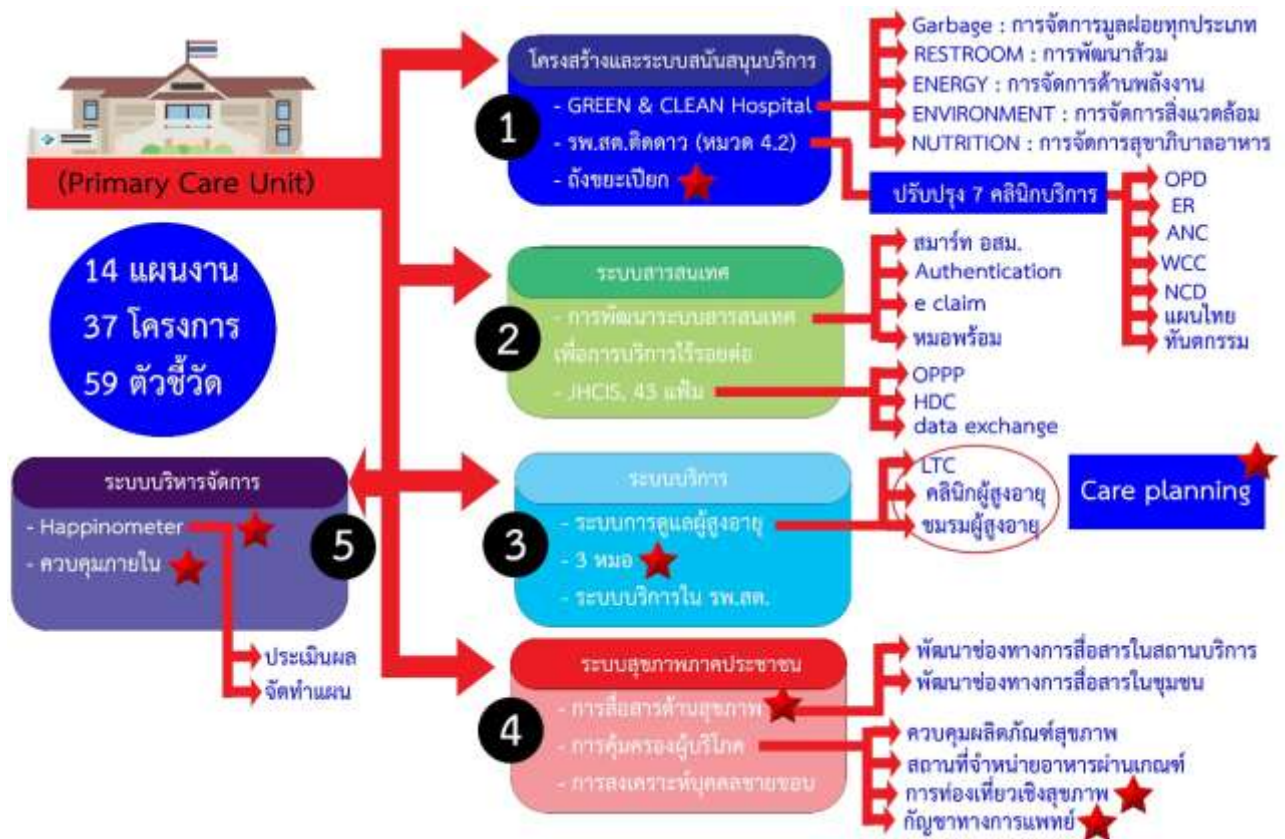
(Primary Care Unit)

14 แผนงาน
37 โครงการ
59 ตัวชี้วัด

1
โครงสร้างและระบบสนันสนุนบริการ
- GREEN & CLEAN Hospital
- รพ.สต.ติดดาว (หมวด 4.2)
- ถังขยะเปียก

Garbage : การจัดการมูลฝอยทุกประเภท
RESTROOM : การพัฒนาส้วม
ENERGY : การจัดการด้านพลังงาน
ENVIRONMENT : การจัดการสิ่งแวดล้อม
NUTRITION : การจัดการสุขาภิบาลอาหาร

ปรับปรุง 7 คลินิกบริการ
OPD
ER
ANC
WCC
NCD
แผนไทย
ทันตกรรม

2
ระบบสารสนเทศ
- การพัฒนาระบบสารสนเทศเพื่อการบริการไร้รอยต่อ
- JHCIS, 43 แฟ้ม

สมาร์ท อสม.
Authentication
e claim
หมอพร้อม

OPPP
HDC
data exchange

3
ระบบบริการ
- ระบบการดูแลผู้สูงอายุ
- 3 หมอ
- ระบบบริการใน รพ.สต.

LTC
คลินิกผู้สูงอายุ
ชมรมผู้สูงอายุ

Care planning

5
ระบบบริหารจัดการ
- Happinometer
- ควบคุมภายใน

ประเมินผล
จัดทำแผน

4
ระบบสุขภาพภาคประชาชน
- การสื่อสารด้านสุขภาพ
- การคุ้มครองผู้บริโภค
- การสงเคราะห์บุคคลชายขอบ

พัฒนาช่องทางการสื่อสารในสถานบริการ
พัฒนาช่องทางการสื่อสารในชุมชน

ควบคุมผลิตภัณฑ์สุขภาพ
สถานที่จำหน่ายอาหารผ่านเกณฑ์
การท่องเที่ยวเชิงสุขภาพ
กัญชาทางการแพทย์